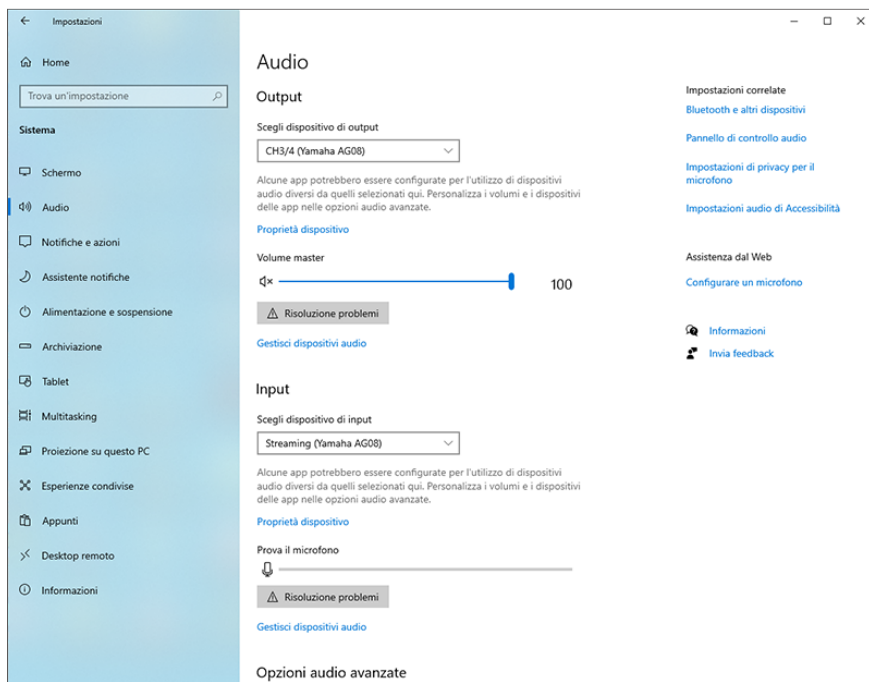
Impostazioni

Home

Trova un'impostazione

Sistema

Schermo

Audio

Notifiche e azioni

Assistente notifiche

Alimentazione e sospensione

Archiviazione

Tablet

Multitasking

Proiezione su questo PC

Esperienze condivise

Appunti

Desktop remoto

Informazioni

Audio

Output

Scegli dispositivo di output

CH3/4 (Yamaha AG08)

Alcune app potrebbero essere configurate per l'utilizzo di dispositivi audio diversi da quelli selezionati qui. Personalizza i volumi e i dispositivi delle app nelle opzioni audio avanzate.

Proprietà dispositivo

Volume master

100

Risoluzione problemi

Gestisci dispositivi audio

Input

Scegli dispositivo di input

Streaming (Yamaha AG08)

Alcune app potrebbero essere configurate per l'utilizzo di dispositivi audio diversi da quelli selezionati qui. Personalizza i volumi e i dispositivi delle app nelle opzioni audio avanzate.

Proprietà dispositivo

Prova il microfono

Risoluzione problemi

Gestisci dispositivi audio

Opzioni audio avanzate

Impostazioni correlate

Bluetooth e altri dispositivi

Pannello di controllo audio

Impostazioni di privacy per il microfono

Impostazioni audio di Accessibilità

Assistenza dal Web

Configurare un microfono

Informazioni

Invia feedback